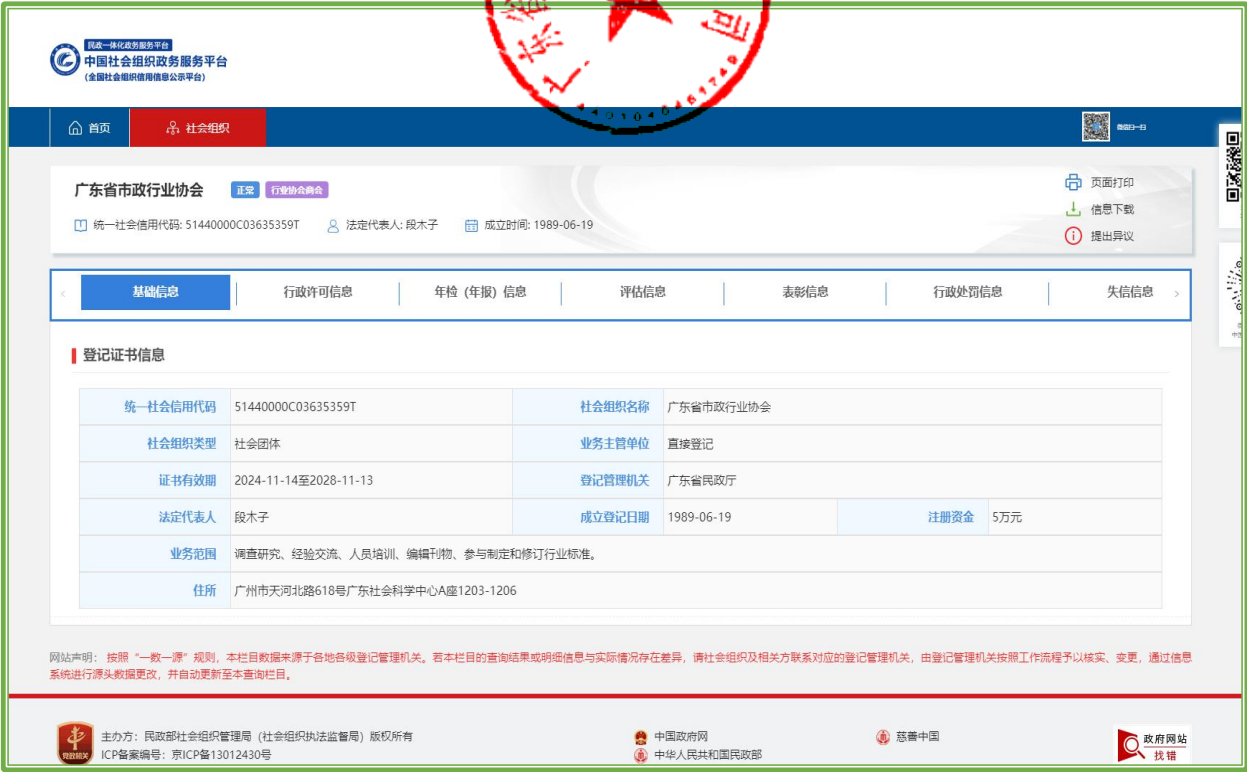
民政一体化政务服务平台
中国社会组织政务服务平台
(全国社会组织信用信息公示平台)

首页 社会组织

微信扫一扫

广东省市政行业协会 正常 行业协会商会

统一社会信用代码: 51440000C03635359T 法定代表人: 段木子 成立时间: 1989-06-19

页面打印
信息下载
提出异议

基础信息 | 行政许可信息 | 年检（年报）信息 | 评估信息 | 表彰信息 | 行政处罚信息 | 失信信息

登记证书信息

| 统一社会信用代码 | 51440000C03635359T | 社会组织名称 | 广东省市政行业协会 | | |
|---|---|---|---|---|---|
| 社会组织类型 | 社会团体 | 业务主管单位 | 直接登记 | | |
| 证书有效期 | 2024-11-14至2028-11-13 | 登记管理机关 | 广东省民政厅 | | |
| 法定代表人 | 段木子 | 成立登记日期 | 1989-06-19 | 注册资金 | 5万元 |
| 业务范围 | 调查研究、经验交流、人员培训、编辑刊物、参与制定和修订行业标准。 | | | | |
| 住所 | 广州市天河北路618号广东社会科学中心A座1203-1206 | | | | |

网站声明：按照“一数一源”规则，本栏目数据来源于各地各级登记管理机关。若本栏目的查询结果或明细信息与实际情况存在差异，请社会组织及相关方联系对应的登记管理机关，由登记管理机关按照工作流程予以核实、变更，通过信息系统进行源头数据更改，并自动更新至本查询栏目。

主办方：民政部社会组织管理局（社会组织执法监督局）版权所有
ICP备案编号：京ICP备13012430号
中国政府网
中华人民共和国民政部
慈善中国
政府网站 找错